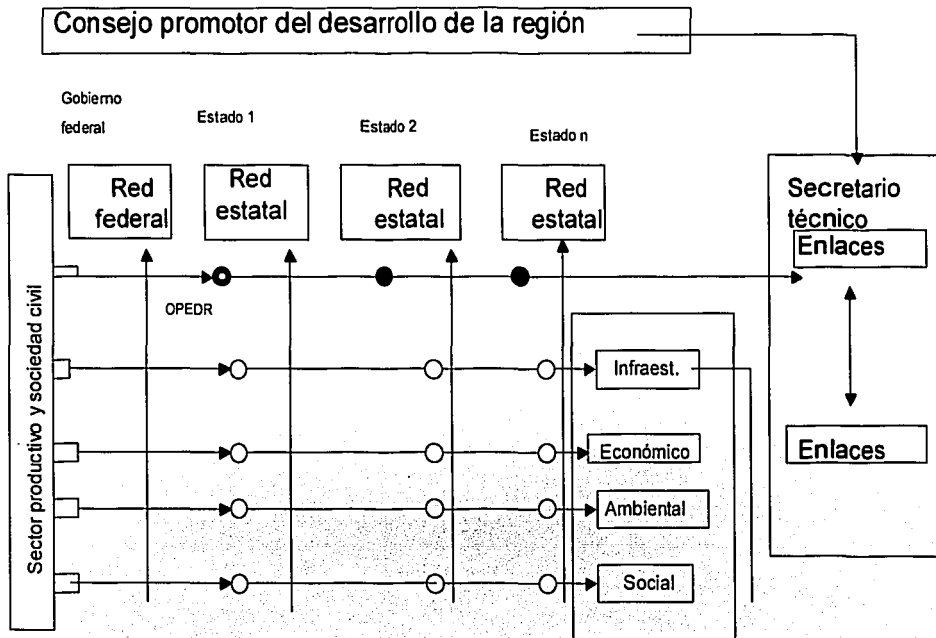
Consejo promotor del desarrollo de la región

Gobierno federal

Estado 1

Estado 2

Estado n

Red federal

Red estatal

Red estatal

Red estatal

Secretario técnico

Enlaces

OPEDR

Sector productivo y sociedad civil

Infraest.

Económico

Ambiental

Social

Enlaces